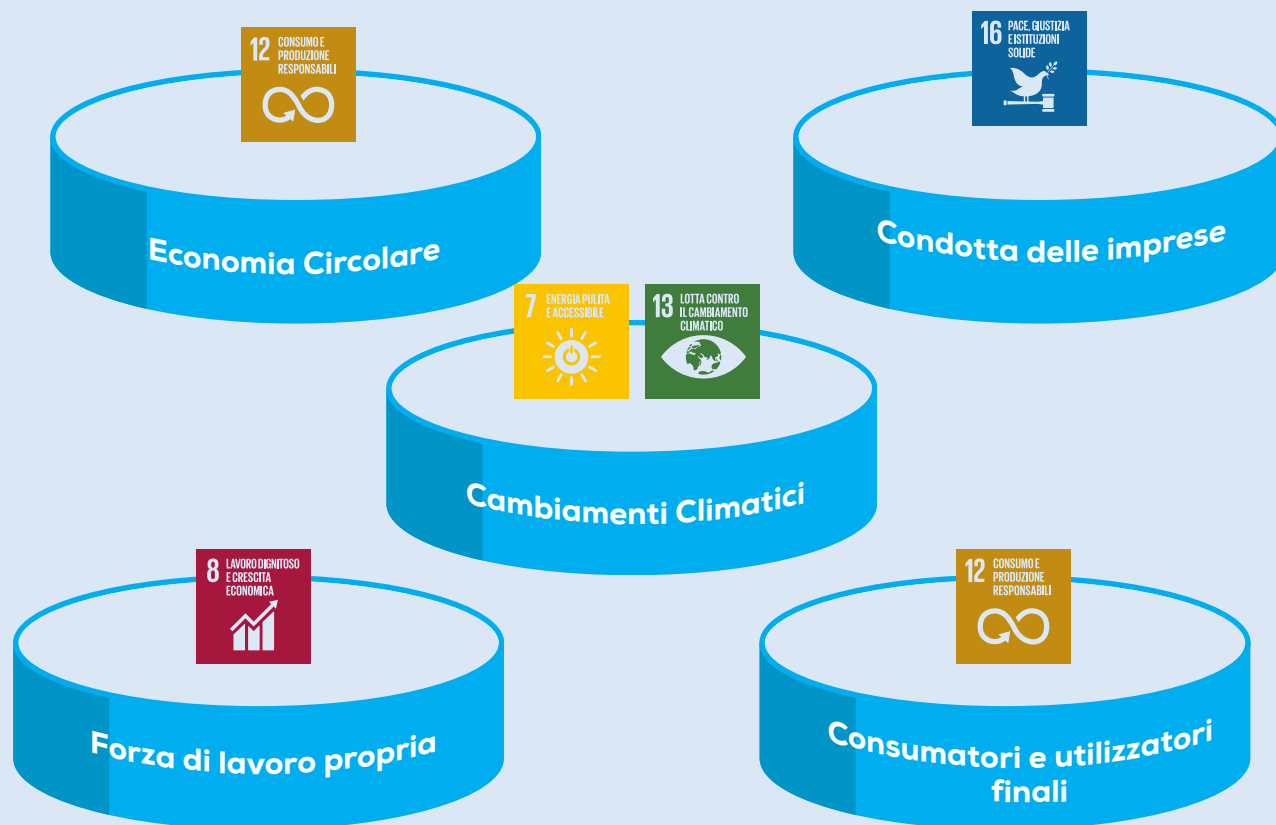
12 CONSUMO E PRODUZIONE RESPONSABILI

Economia Circolare

16 PACE, GIUSTIZIA E ISTITUZIONI SOLIDE

Condotta delle imprese

7 ENERGIA PULITA E ACCESSIBILE

13 LOTTA CONTRO IL CAMBIAMENTO CLIMATICO

Cambiamenti Climatici

8 LAVORO DIGNITOSO E CRESCITA ECONOMICA

Forza di lavoro propria

12 CONSUMO E PRODUZIONE RESPONSABILI

Consumatori e utilizzatori finali